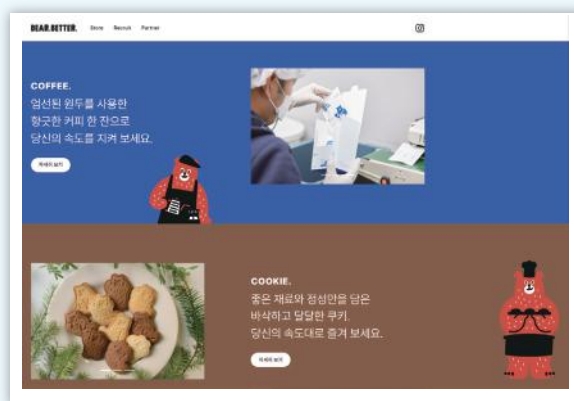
BEAR.BETTER. Store Recruit Partner

COFFEE.

엄선된 원두를 사용한
향긋한 커피 한 잔으로
당신의 속도를 지켜 보세요.

자세히 보기

COOKIE.

좋은 재료와 정성만을 담은
바삭하고 달달한 쿠키,
당신의 속도대로 즐겨 보세요.

자세히 보기